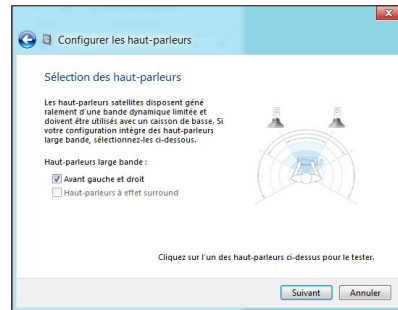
Configurer les haut-parleurs

Sélection des haut-parleurs

Les haut-parleurs satellites disposent généralement d'une bande dynamique limitée et doivent être utilisés avec un caisson de basse. Si votre configuration intègre des haut-parleurs large bande, sélectionnez-les ci-dessous.

Haut-parleurs large bande :

Avant gauche et droit

Haut-parleurs à effet surround

Cliquez sur l'un des haut-parleurs ci-dessus pour le tester.

Suivant

Annuler